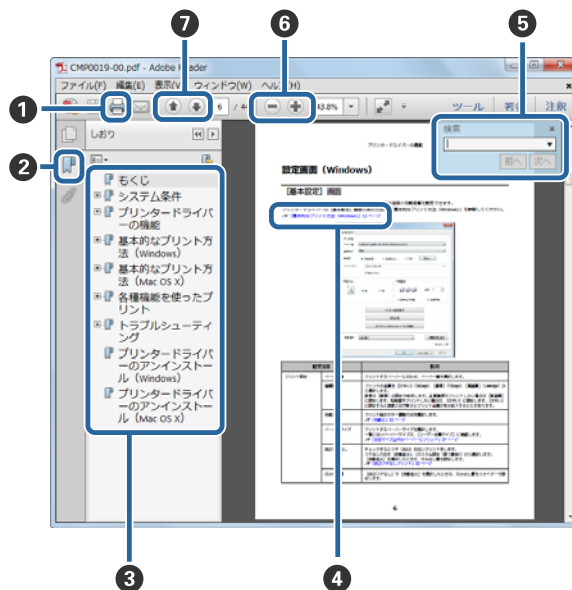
CMP0019-00.pdf - Adobe Reader

ファイル(F) 編集(E) 表示(V) ウィンドウ(W) ヘルプ(H)

6 / 4 43.8% ツール 署名 注釈

しおり

検索

前へ 次へ

もくじ
システム条件
プリンタードライバーの機能
基本的なプリント方法（Windows）
基本的なプリント方法（Mac OS X）
各種機能を使ったプリント
トラブルシューティング
プリンタードライバーのアンインストール（Windows）
プリンタードライバーのアンインストール（Mac OS X）

プリンタードライバーの機能

設定画面（Windows）

［基本設定］画面

6

❶ ❷ ❸ ❹ ❺ ❻ ❼